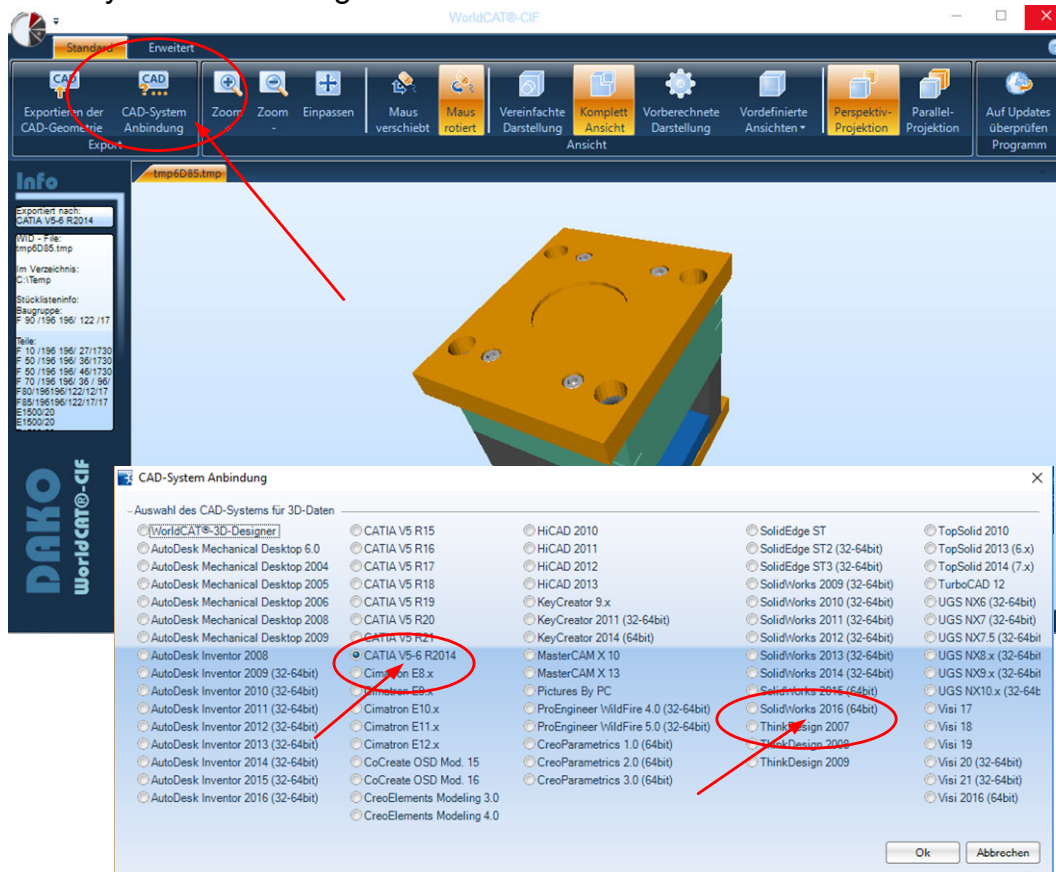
WorldCAT®-CIF

Standard
Erweitert

CAD
Exportieren der CAD-Geometrie
CAD
CAD-System Anbindung
Export
Zoom +
Zoom -
Einpassen
Maus verschiebt
Maus rotiert
Vereinfachte Darstellung
Komplett Ansicht
Vorberechnete Darstellung
Vordefinierte Ansichten
Ansicht
Perspektiv-Projektion
Parallel-Projektion
Auf Updates überprüfen
Programm

Info
tmp6D85.tmp

Exportiert nach:
CATIA V5-6 R2014
WID - File:
tmp6D85.tmp
Im Verzeichnis:
C:\Temp
Stücklisteninfo:
Baugruppe:
F 90 /196 196/ 122 /17
Teile:
F 10 /196 196/ 27/1730
F 50 /196 196/ 36/1730
F 50 /196 196/ 46/1730
F 70 /196 196/ 36 / 96/
F80/196196/122/12/17
F85/196196/122/17/17
E1500/20
E1500/20

DAKO
WorldCAT®-CIF

CAD-System Anbindung
Auswahl des CAD-Systems für 3D-Daten

WorldCAT®-3D-Designer
AutoDesk Mechanical Desktop 6.0
AutoDesk Mechanical Desktop 2004
AutoDesk Mechanical Desktop 2005
AutoDesk Mechanical Desktop 2006
AutoDesk Mechanical Desktop 2008
AutoDesk Mechanical Desktop 2009
AutoDesk Inventor 2008
AutoDesk Inventor 2009 (32-64bit)
AutoDesk Inventor 2010 (32-64bit)
AutoDesk Inventor 2011 (32-64bit)
AutoDesk Inventor 2012 (32-64bit)
AutoDesk Inventor 2013 (32-64bit)
AutoDesk Inventor 2014 (32-64bit)
AutoDesk Inventor 2015 (32-64bit)
AutoDesk Inventor 2016 (32-64bit)

CATIA V5 R15
CATIA V5 R16
CATIA V5 R17
CATIA V5 R18
CATIA V5 R19
CATIA V5 R20
CATIA V5 R21
CATIA V5-6 R2014
Cimatron E8.x
Cimatron E9.x
Cimatron E10.x
Cimatron E11.x
Cimatron E12.x
CoCreate OSD Mod. 15
CoCreate OSD Mod. 16
CreoElements Modeling 3.0
CreoElements Modeling 4.0

HiCAD 2010
HiCAD 2011
HiCAD 2012
HiCAD 2013
KeyCreator 9.x
KeyCreator 2011 (32-64bit)
KeyCreator 2014 (64bit)
MasterCAM X 10
MasterCAM X 13
Pictures By PC
ProEngineer WildFire 4.0 (32-64bit)
ProEngineer WildFire 5.0 (32-64bit)
CreoParametrics 1.0 (64bit)
CreoParametrics 2.0 (64bit)
CreoParametrics 3.0 (64bit)

SolidEdge ST
SolidEdge ST2 (32-64bit)
SolidEdge ST3 (32-64bit)
SolidWorks 2009 (32-64bit)
SolidWorks 2010 (32-64bit)
SolidWorks 2011 (32-64bit)
SolidWorks 2012 (32-64bit)
SolidWorks 2013 (32-64bit)
SolidWorks 2014 (32-64bit)
SolidWorks 2015 (64bit)
SolidWorks 2016 (64bit)
ThinkDesign 2007
ThinkDesign 2008
ThinkDesign 2009

TopSolid 2010
TopSolid 2013 (6.x)
TopSolid 2014 (7.x)
TurboCAD 12
UGS NX6 (32-64bit)
UGS NX7 (32-64bit)
UGS NX7.5 (32-64bit)
UGS NX8.x (32-64bit)
UGS NX9.x (32-64bit)
UGS NX10.x (32-64b
Visi 17
Visi 18
Visi 19
Visi 20 (32-64bit)
Visi 21 (32-64bit)
Visi 2016 (64bit)

Ok
Abbrechen